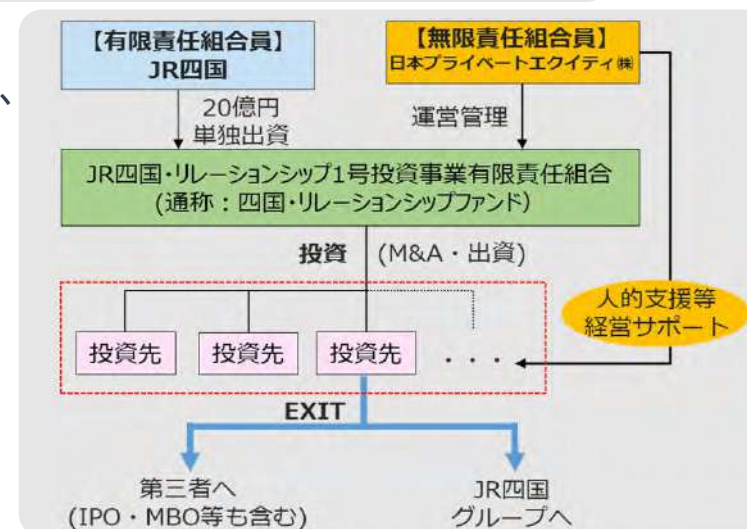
【有限責任組合員】
JR四国

【無限責任組合員】
日本プライベートエクイティ㈱

20億円
単独出資

運営管理

JR四国・リレーションシップ1号投資事業有限責任組合
（通称：四国・リレーションシップファンド）

投資 （M&A・出資）

人的支援等
経営サポート

投資先 投資先 投資先 ・・・

EXIT

第三者へ
（IPO・MBO等も含む）

JR四国
グループへ